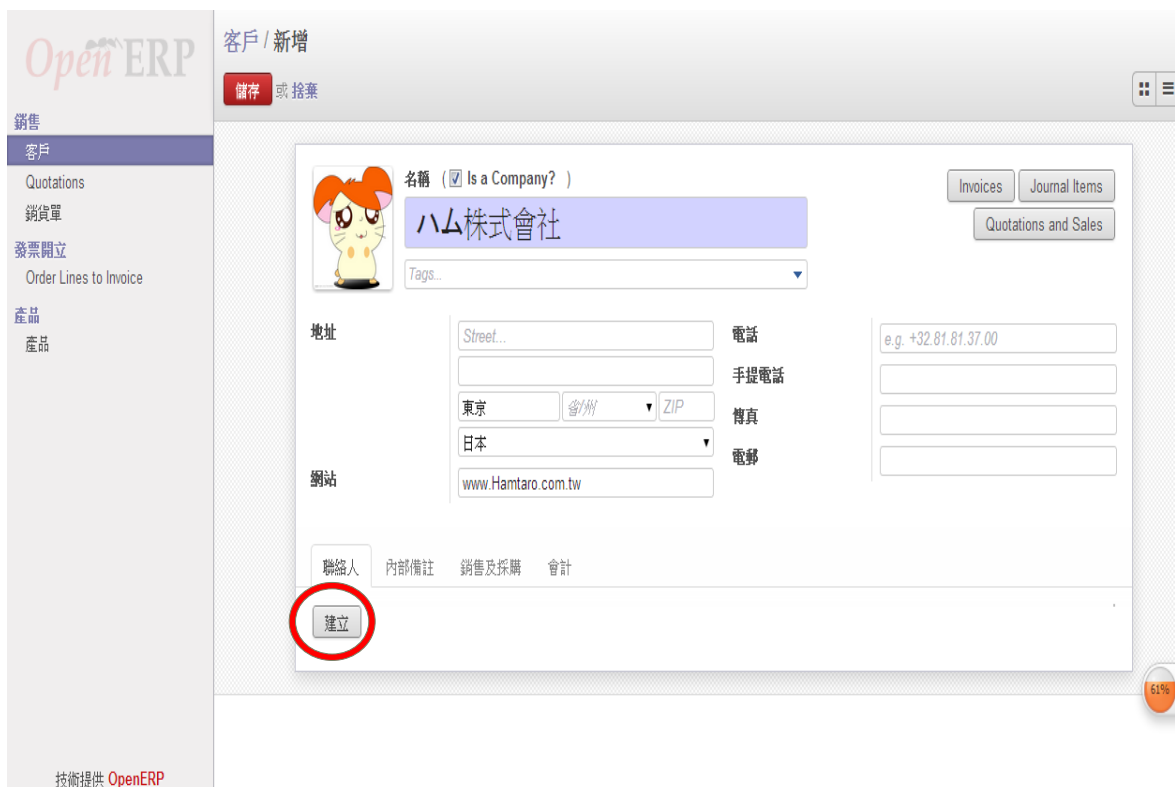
OpenERP

銷售
客戶
Quotations
銷貨單
發票開立
Order Lines to Invoice
產品
產品

技術提供 OpenERP

客戶 / 新增
儲存 或 捨棄

名稱 (☑ Is a Company? )
ハム株式會社
Tags...

Invoices
Journal Items
Quotations and Sales

地址
Street...
東京
省/州
ZIP
日本
網站
www.Hamtaro.com.tw

電話
e.g. +32.81.81.37.00
手提電話
傳真
電郵

聯絡人
內部備註
銷售及採購
會計

建立

61%